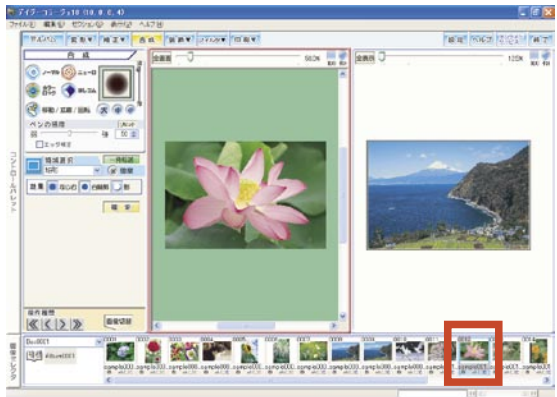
デイジー・コーラージュ10 (10.0.0.4)
ファイル(F) 編集(E) セクション(S) 表示(V) ヘルプ(H)
作成
ノーマル
ニューロ
ペンの種類
エッジ補正
コントロールパネル
一括選択
操作履歴
画像切替
全画面
50%
全画面
125%
Box0001
0001
sample001
sample002
sample003
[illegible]